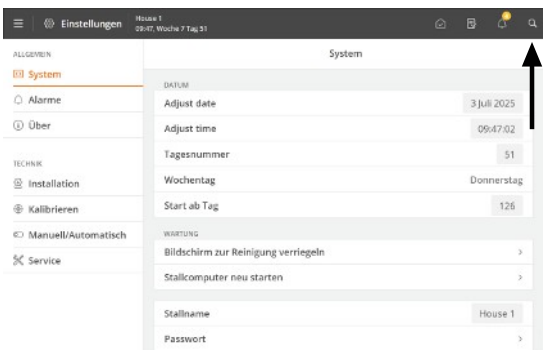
Einstellungen
House 1
09:47, Woche 7 Tag 51

ALLGEMEIN
System
Alarme
Über

TECHNIK
Installation
Kalibrieren
Manuell/Automatisch
Service

System

DATUM
| | |
|---|---|
| Adjust date | 3 Juli 2025 |
| Adjust time | 09:47:02 |
| Tagesnummer | 51 |
| Wochentag | Donnerstag |
| Start ab Tag | 126 |

WARTUNG
Bildschirm zur Reinigung verriegeln >
Stallcomputer neu starten >

| | |
|---|---|
| Stallname | House 1 |
| Passwort | > |